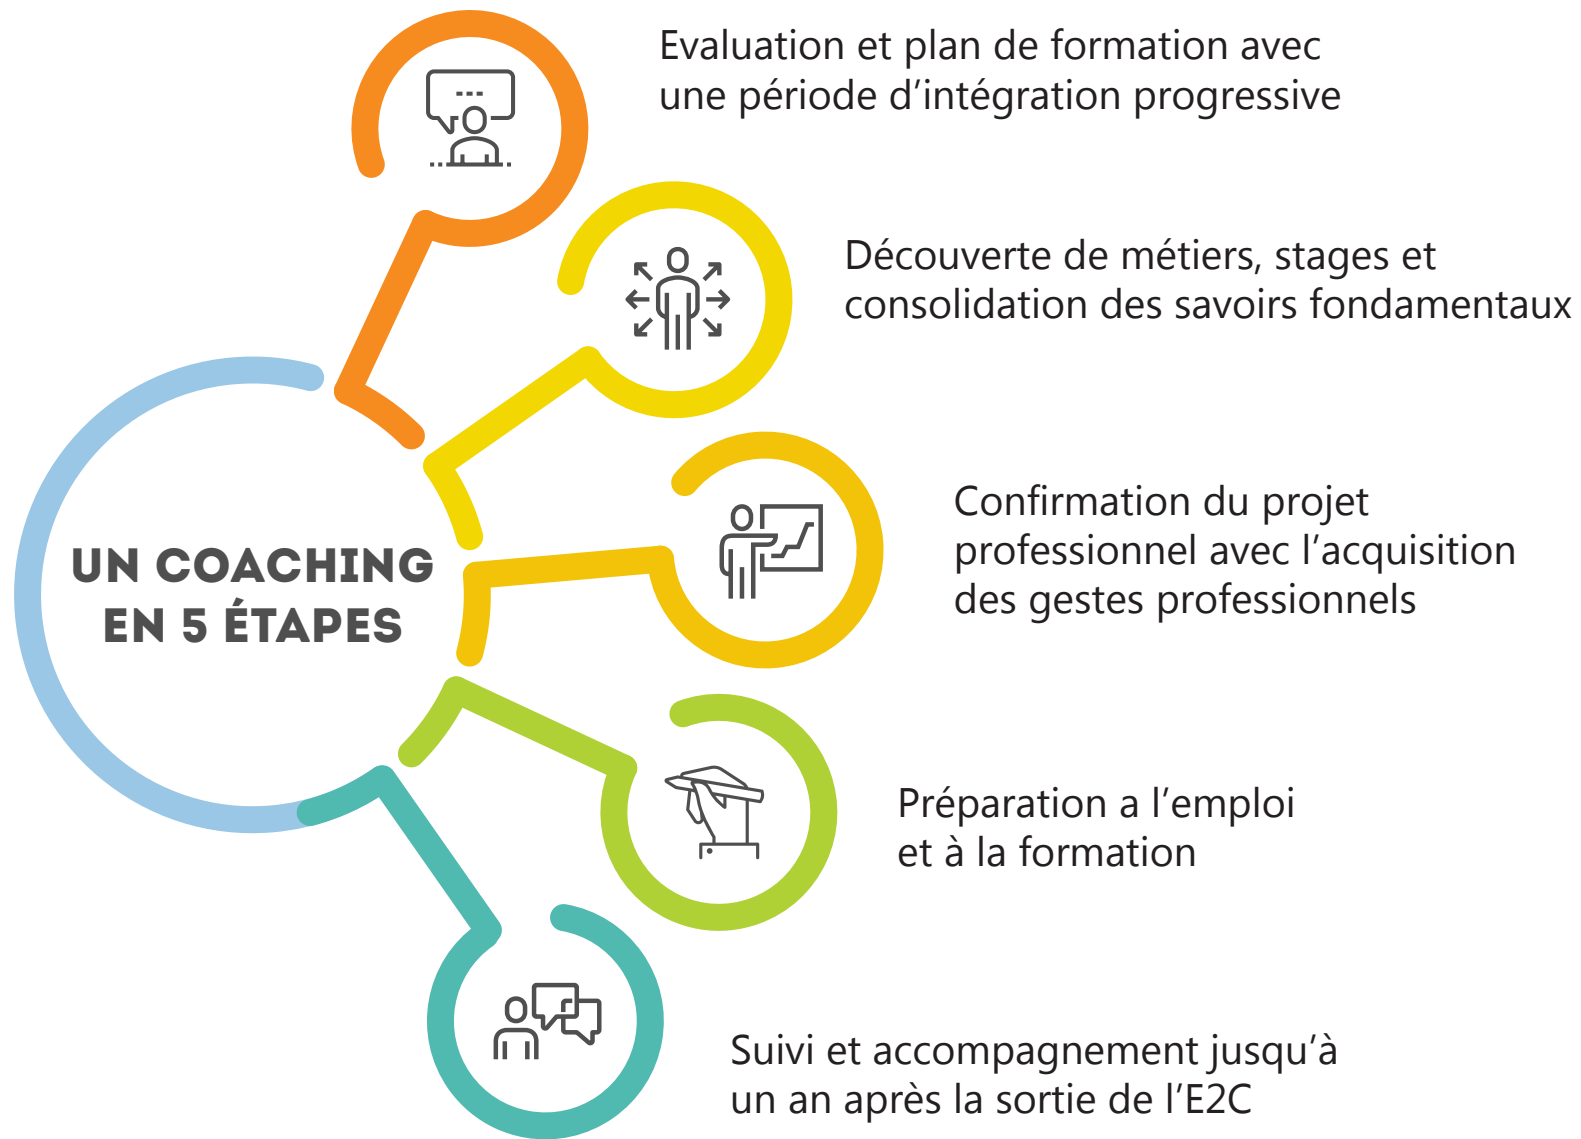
UN COACHING EN 5 ÉTAPES

Evaluation et plan de formation avec une période d'intégration progressive

Découverte de métiers, stages et consolidation des savoirs fondamentaux

Confirmation du projet professionnel avec l'acquisition des gestes professionnels

Préparation a l'emploi et à la formation

Suivi et accompagnement jusqu'à un an après la sortie de l'E2C